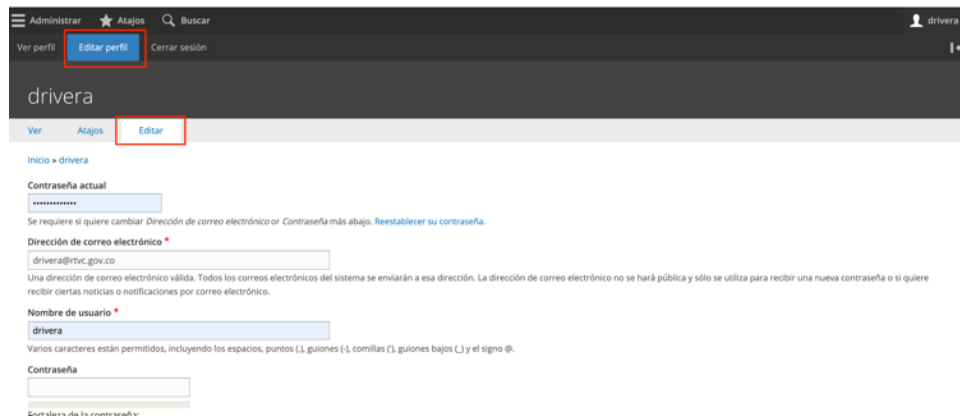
Administrar Atajos Buscar drivera

Ver perfil Editar perfil Cerrar sesión

drivera

Ver Atajos Editar

Inicio » drivera

Contraseña actual

••••••••••••••

Se requiere si quiere cambiar *Dirección de correo electrónico* or *Contraseña* más abajo. Reestablecer su contraseña.

Dirección de correo electrónico *

drivera@rtvc.gov.co

Una dirección de correo electrónico válida. Todos los correos electrónicos del sistema se enviarán a esa dirección. La dirección de correo electrónico no se hará pública y sólo se utiliza para recibir una nueva contraseña o si quiere recibir ciertas noticias o notificaciones por correo electrónico.

Nombre de usuario *

drivera

Varios caracteres están permitidos, incluyendo los espacios, puntos (.), guiones (-), comillas ('), guiones bajos (_) y el signo @.

Contraseña

Fortaleza de la contraseña: